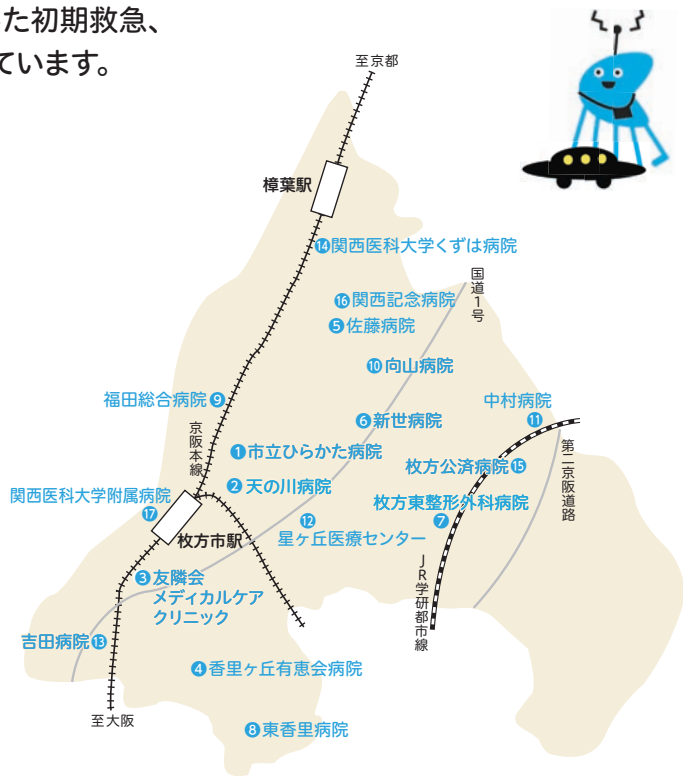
た初期救急、
ています。

至京都

樟葉駅

⑭関西医科大学くずは病院

国道1号

⑯関西記念病院
⑤佐藤病院

⑩向山病院

福田総合病院⑨

中村病院⑪

京阪本線

⑥新世病院

①市立ひらかた病院

第二京阪道路

枚方公済病院⑮

②天の川病院

関西医科大学附属病院
⑰

枚方東整形外科病院
⑦

⑫
星ヶ丘医療センター

枚方市駅

JR学研都市線

③友隣会
メディカルケア
クリニック

吉田病院⑬

④香里ヶ丘有恵会病院

至大阪

⑧東香里病院